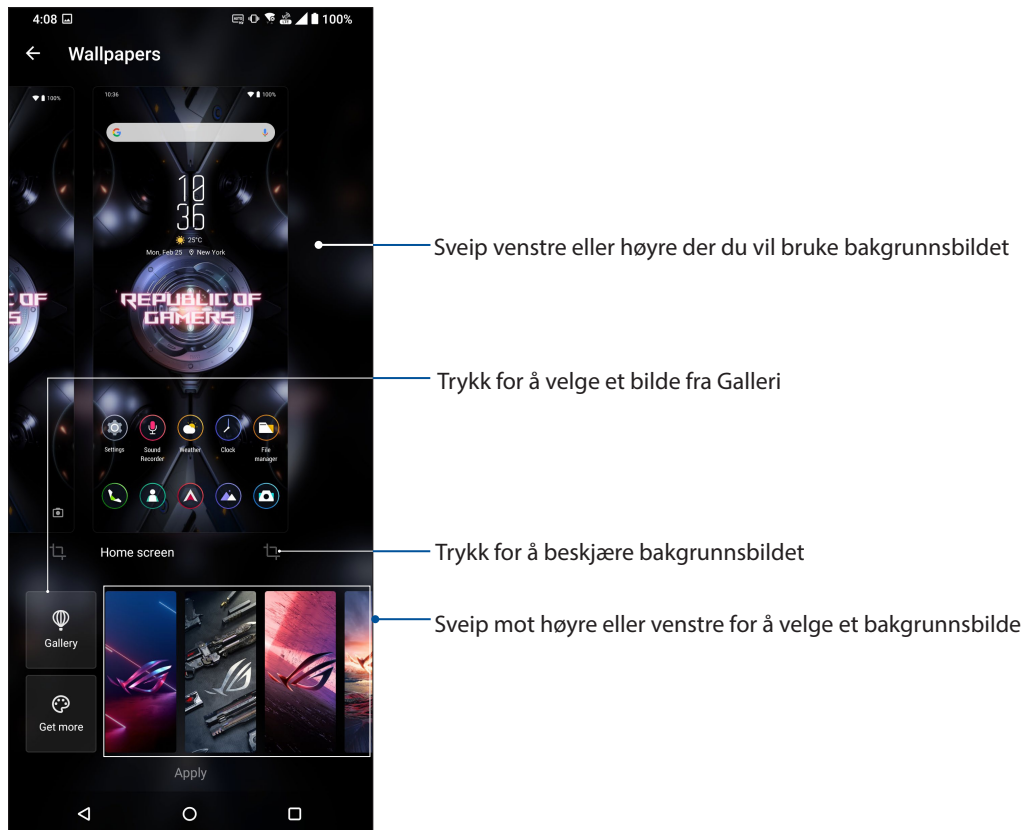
4:08
100%

Wallpapers

100%

10:36
100%

10
36
25°C
Mon, Feb 25 New York

REPUBLIC OF GAMERS

REPUBLIC OF GAMERS

Settings
Sound Recorder
Weather
Clock
File manager

Home screen

Gallery

Get more

Apply

Sveip venstre eller høyre der du vil bruke bakgrunnsbildet

Trykk for å velge et bilde fra Galleri

Trykk for å beskjære bakgrunnsbildet

Sveip mot høyre eller venstre for å velge et bakgrunnsbilde